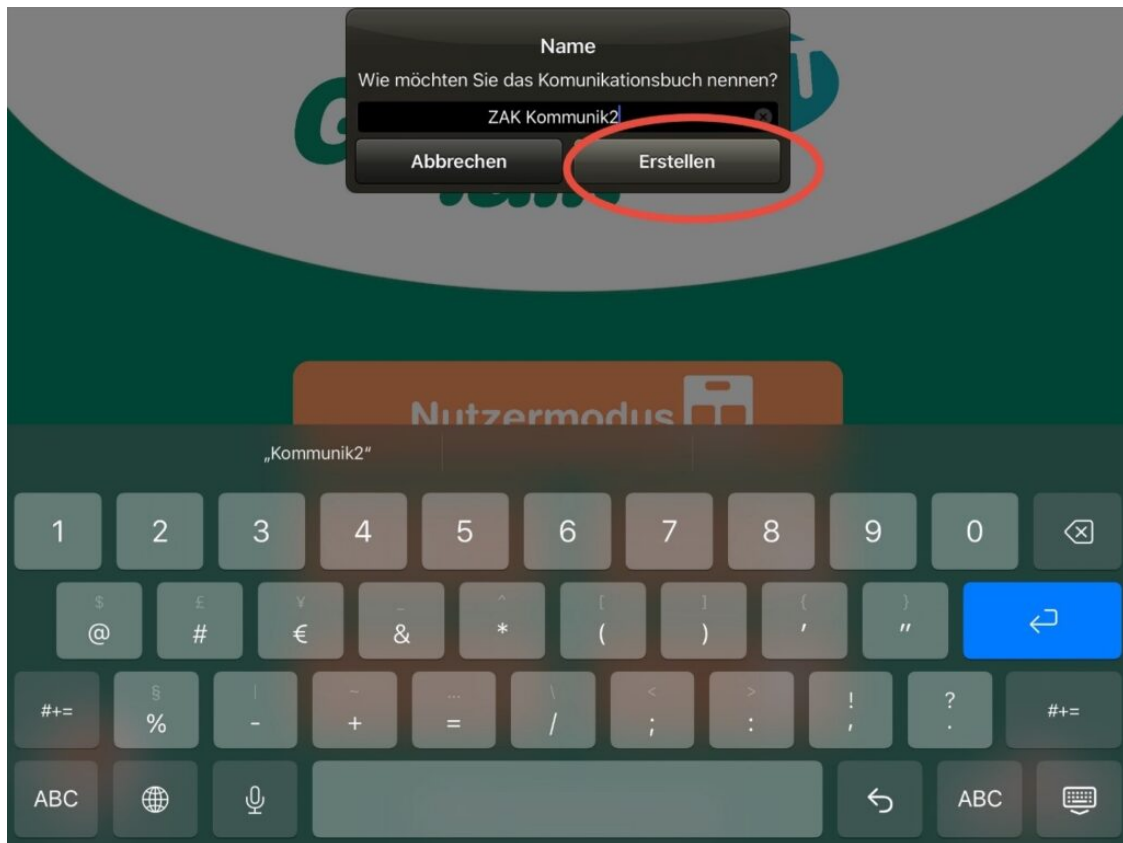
Name
Wie möchten Sie das Komunikationsbuch nennen?
ZAK Kommunik2
Abbrechen
Erstellen

Nutzermodus

„Kommunik2"

1 2 3 4 5 6 7 8 9 0

$ @
£ #
¥ €
_ &
^ *
[ (
] )
{ '
} "

#+=
§ %
| -
~ +
… =
\ /
< ;
> :
! ,
? .
#+=

ABC
ABC